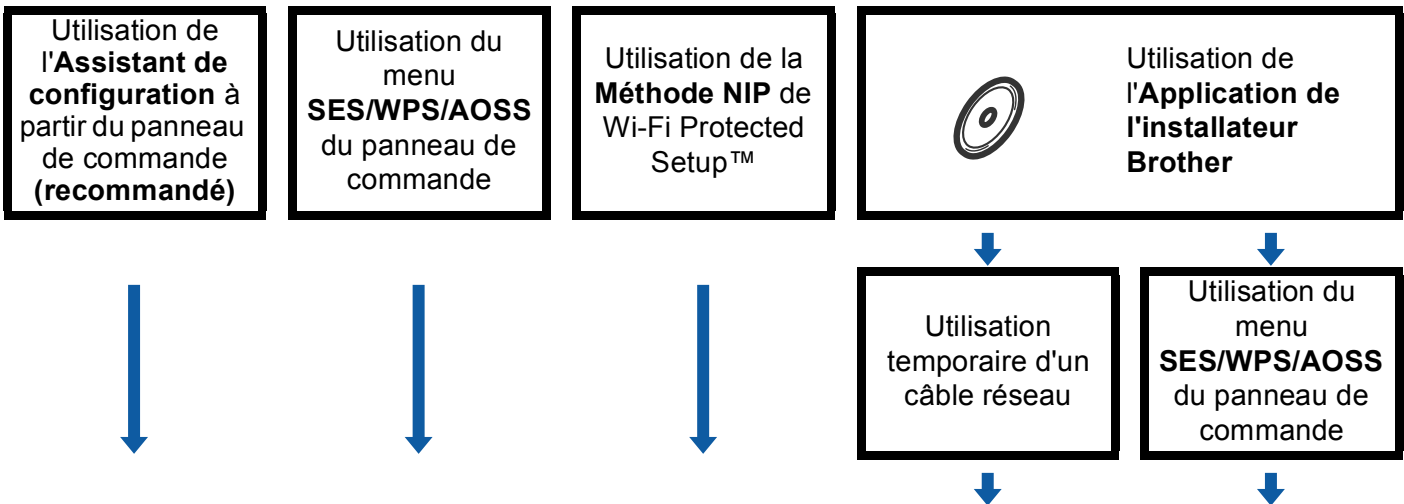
Utilisation de l'**Assistant de configuration** à partir du panneau de commande **(recommandé)**

Utilisation du menu **SES/WPS/AOSS** du panneau de commande

Utilisation de la **Méthode NIP** de Wi-Fi Protected Setup™

Utilisation de l'**Application de l'installateur Brother**

Utilisation temporaire d'un câble réseau

Utilisation du menu **SES/WPS/AOSS** du panneau de commande